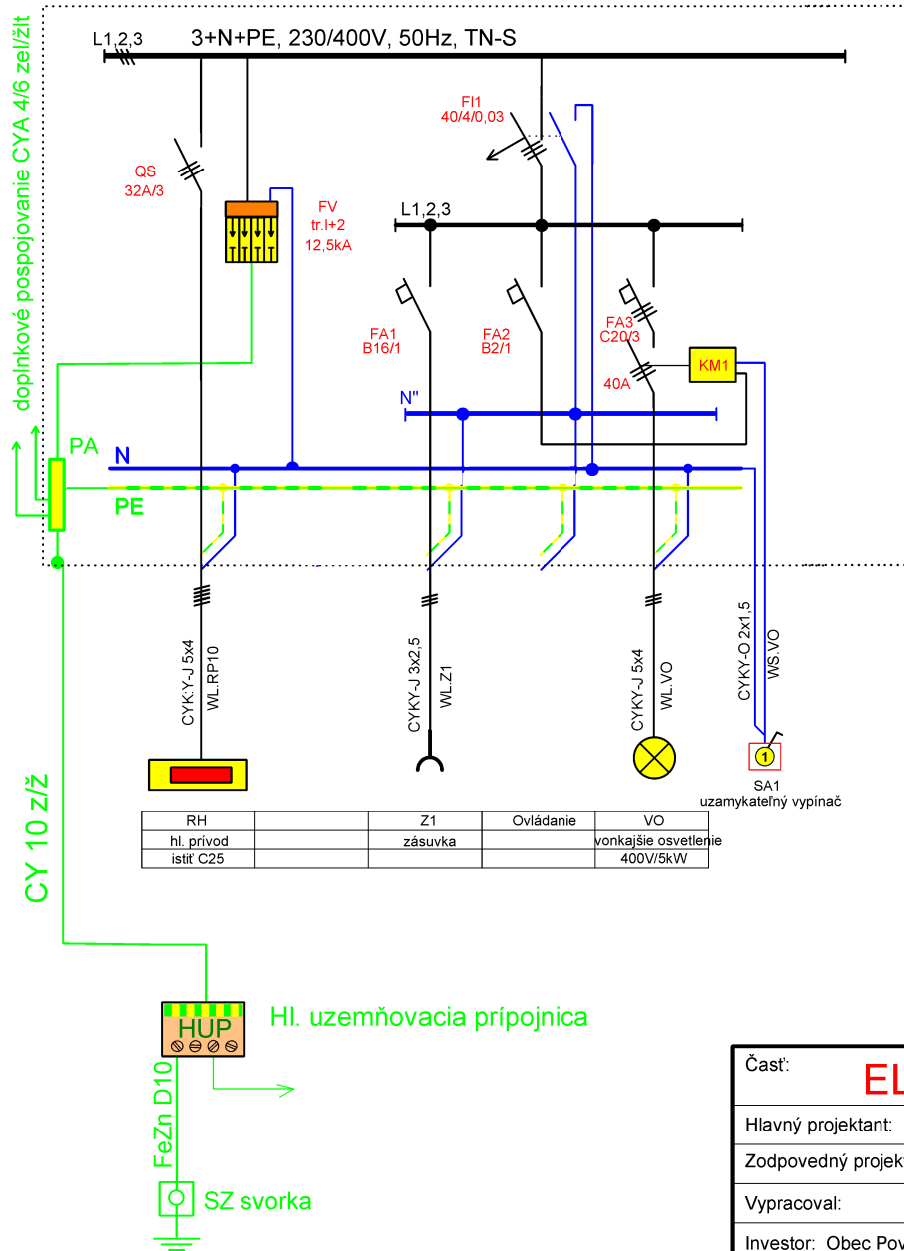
doplnkové pospojovanie CYA 4/6 zel/žlt

L1,2,3

3+N+PE, 230/400V, 50Hz, TN-S

QS
32A/3

FV
tr.I+2
12,5kA

FI1
40/4/0,03

L1,2,3

FA1
B16/1

FA2
B2/1

FA3
C20/3

40A

KM1

N"

PA

N

PE

CYKY-J 5x4
WL.RP10

CYKY-J 3x2,5
WL.Z1

CYKY-J 5x4
WL.VO

CYKY-O 2x1,5
WS.VO

1

SA1
uzamykateľný vypínač

| RH | | Z1 | Ovládanie | VO |
|---|---|---|---|---|
| hl. prívod | | zásuvka | | vonkajšie osvetlenie |
| istiť C25 | | | | 400V/5kW |

CY 10 z/ž

HUP

Hl. uzemňovacia prípojnica

FeZn D10

SZ svorka

Časť:
EL

Hlavný projektant:

Zodpovedný projek

Vypracoval:

Investor: Obec Pov